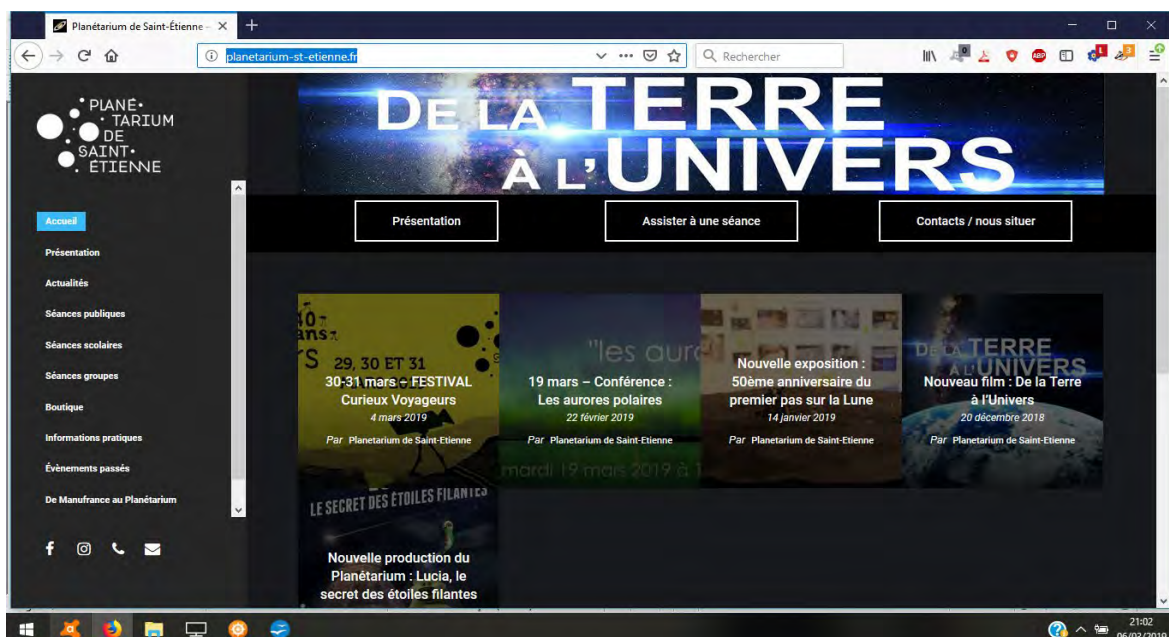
Planétarium de Saint-Étienne – ×
+

planetarium-st-etienne.fr
Rechercher

PLANE-
TARIUM
DE
SAINT-
ETIENNE

Accueil
Présentation
Actualités
Séances publiques
Séances scolaires
Séances groupes
Boutique
Informations pratiques
Évènements passés
De Manufrance au Planétarium

DE LA TERRE
À L'UNIVERS

Présentation
Assister à une séance
Contacts / nous situer

40 ans
29, 30 ET 31
30-31 mars – FESTIVAL Curieux Voyageurs
4 mars 2019
Par Planetarium de Saint-Etienne

"les auro
19 mars – Conférence : Les aurores polaires
22 février 2019
Par Planetarium de Saint-Etienne
mardi 19 mars 2019 à 1

Nouvelle exposition : 50ème anniversaire du premier pas sur la Lune
14 janvier 2019
Par Planetarium de Saint-Etienne

DE LA TERRE
À L'UNIVERS
Nouveau film : De la Terre à l'Univers
20 décembre 2018
Par Planetarium de Saint-Etienne

LE SECRET DES ÉTOILES FILANTES
Nouvelle production du Planétarium : Lucia, le secret des étoiles filantes

21:02
06/03/2019